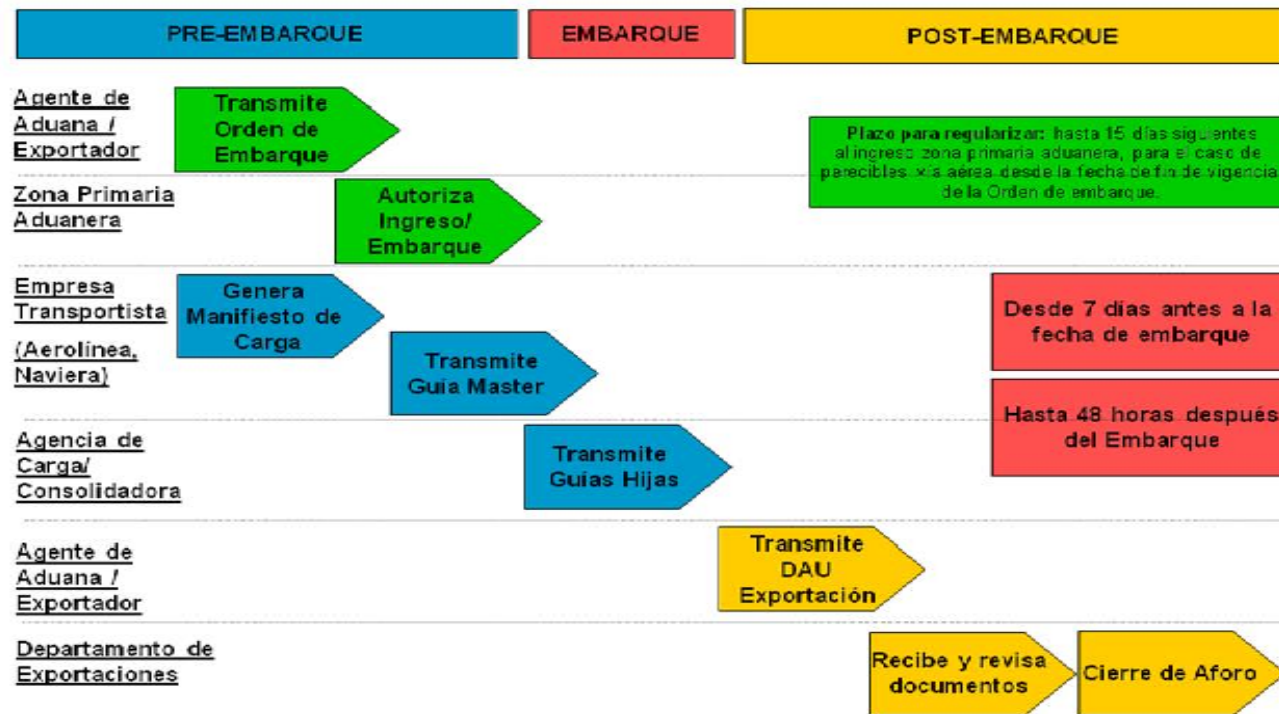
PRE-EMBARQUE

EMBARQUE

POST-EMBARQUE

Agente de Aduana / Exportador

Transmite Orden de Embarque

Plazo para regularizar: hasta 15 días siguientes al ingreso zona primaria aduanera, para el caso de perecibles vía aérea desde la fecha de fin de vigencia de la Orden de embarque.

Zona Primaria Aduanera

Autoriza Ingreso/ Embarque

Empresa Transportista (Aerolínea, Naviera)

Genera Manifiesto de Carga

Transmite Guía Master

Desde 7 días antes a la fecha de embarque

Hasta 48 horas después del Embarque

Agencia de Carga/ Consolidadora

Transmite Guías Hijas

Agente de Aduana / Exportador

Transmite DAU Exportación

Departamento de Exportaciones

Recibe y revisa documentos

Cierre de Aforo